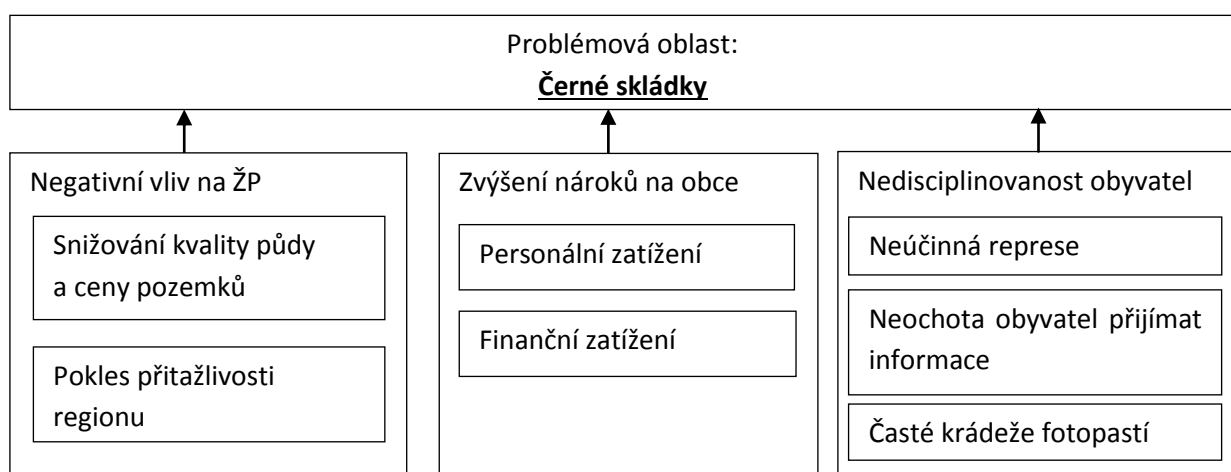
Problémová oblast:
**Černé skládky**

Negativní vliv na ŽP

Snižování kvality půdy a ceny pozemků

Pokles přitažlivosti regionu

Zvýšení nároků na obce

Personální zatížení

Finanční zatížení

Nedisciplinovanost obyvatel

Neúčinná represe

Neochota obyvatel přijímat informace

Časté krádeže fotopastí